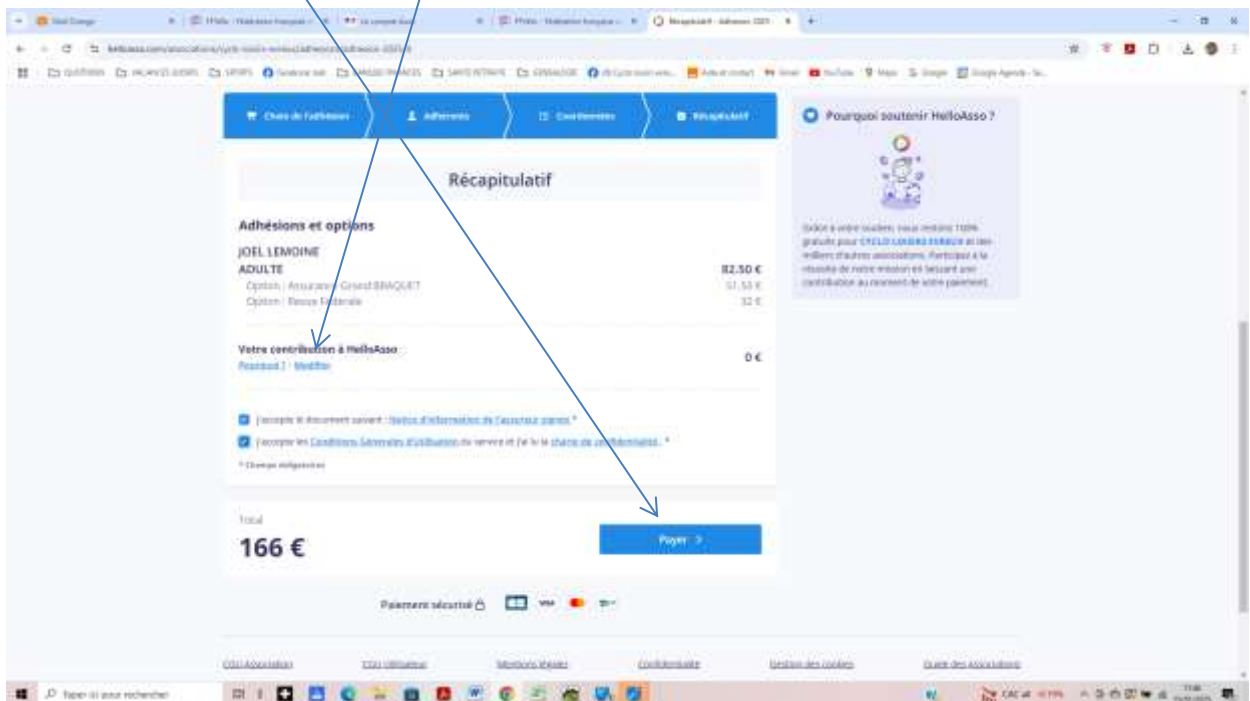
Choix de l'adhésion
Adhérents
Coordonnées
Récapitulatif

Récapitulatif

Adhésions et options

JOEL LEMOINE
ADULTE 82,50 €
Option : Assurance Grand BRAQUET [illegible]
Option : Revue fédérale 32 €

Votre contribution à HelloAsso 0 €
Pourquoi ? Modifier

J'accepte le document suivant : Notice d'information de l'assureur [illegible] *
J'accepte les Conditions Générales d'Utilisation du service et j'ai lu la charte de confidentialité. *
* Champs obligatoires

Total
166 €

Payer >

Paiement sécurisé

Pourquoi soutenir HelloAsso ?

Grâce à votre soutien, nous restons 100% gratuits pour CYCLO LOISIRS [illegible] et des milliers d'autres associations. Participez à la réussite de notre mission en laissant une contribution au moment de votre paiement.

CGU Association
CGU Utilisateur
Mentions légales
Confidentialité
Gestion des cookies
Guide des Associations

Taper ici pour rechercher